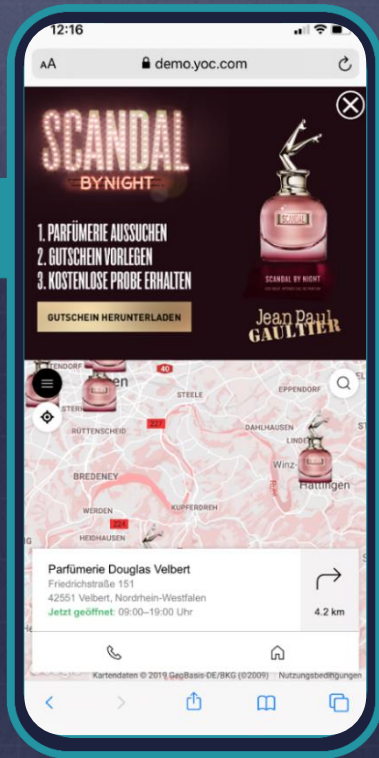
12:16

AA demo.yoc.com

SCANDAL
BY NIGHT

1. PARFÜMERIE AUSSUCHEN
2. GUTSCHEIN VORLEGEN
3. KOSTENLOSE PROBE ERHALTEN

GUTSCHEIN HERUNTERLADEN

SCANDAL

SCANDAL BY NIGHT

Jean Paul GAULTIER

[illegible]ENDORF
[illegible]en
40
STEELE
EPPENDORF
RÜTTENSCHEID
227
DAHLHAUSEN
LINDE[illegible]
Winz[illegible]
BREDENEY
Hattingen
WERDEN
KUPFERDREH
224
HEIDHAUSEN

Parfümerie Douglas Velbert
Friedrichstraße 151
42551 Velbert, Nordrhein-Westfalen
Jetzt geöffnet: 09:00–19:00 Uhr

4.2 km

Kartendaten © 2019 GeoBasis-DE/BKG (©2009) | Nutzungsbedingungen